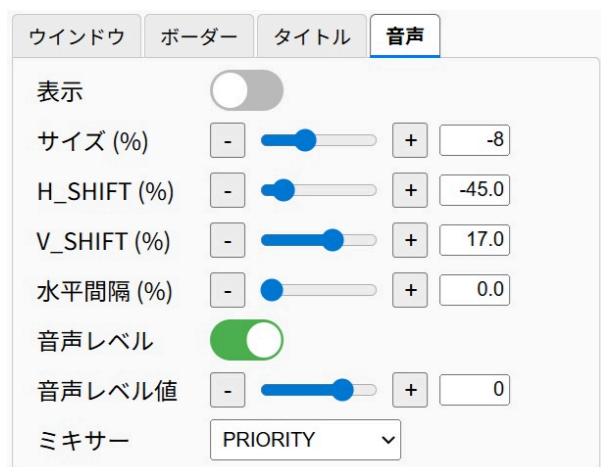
ウインドウ | ボーダー | タイトル | 音声

| | | | | |
|---|---|---|---|---|
| 表示 | | | | |
| サイズ (%) | - | | + | -8 |
| H_SHIFT (%) | - | | + | -45.0 |
| V_SHIFT (%) | - | | + | 17.0 |
| 水平間隔 (%) | - | | + | 0.0 |
| 音声レベル | | | | |
| 音声レベル値 | - | | + | 0 |
| ミキサー | PRIORITY | | | |